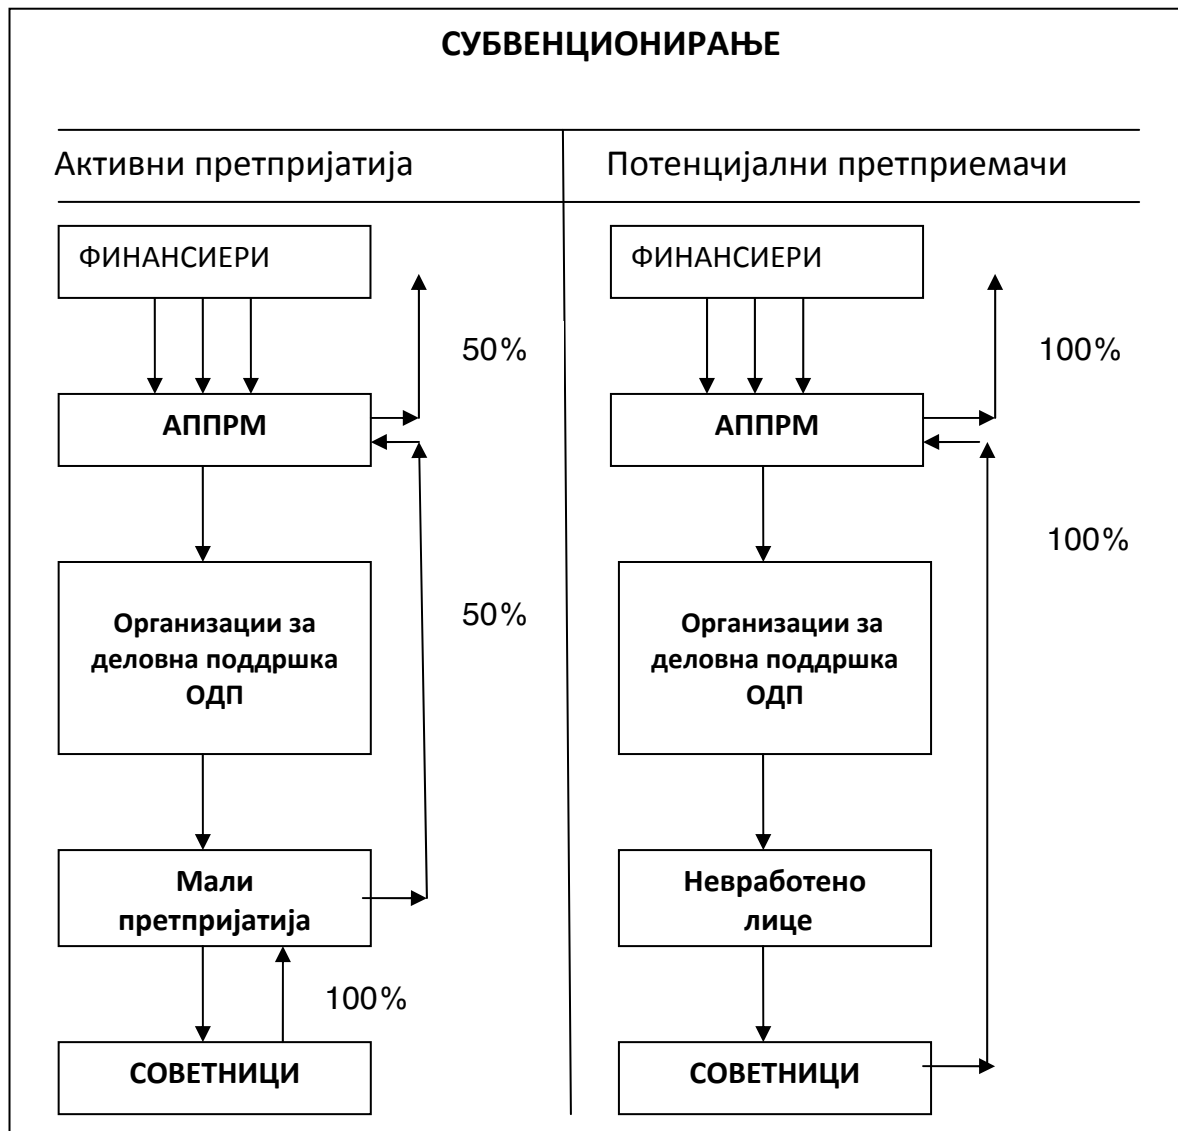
СУБВЕНЦИОНИРАЊЕ

Активни претпријатија

ФИНАНСИЕРИ

50%

АППРМ

Организации за деловна поддршка ОДП

50%

Мали претпријатија

100%

СОВЕТНИЦИ

Потенцијални претприемачи

ФИНАНСИЕРИ

100%

АППРМ

100%

Организации за деловна поддршка ОДП

Невработено лице

СОВЕТНИЦИ